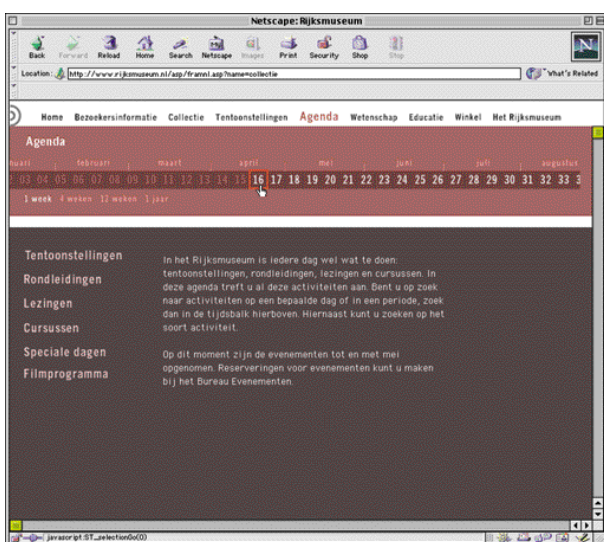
Netscape: Rijksmuseum

Back Forward Reload Home Search Netscape Images Print Security Shop Stop

Location: http://www.rijksmuseum.nl/asp/framnl.asp?name=collectie

What's Related

Home Bezoekersinformatie Collectie Tentoonstellingen Agenda Wetenschap Educatie Winkel Het Rijksmuseum

Agenda

nuari februari maart april mei juni juli augustus

3 03 04 05 06 07 08 09 10 11 12 13 14 15 16 17 18 19 20 21 22 23 24 25 26 27 28 29 30 31 32 33 3

1 week 4 weken 12 weken 1 jaar

Tentoonstellingen

Rondleidingen

Lezingen

Cursussen

Speciale dagen

Filmprogramma

In het Rijksmuseum is iedere dag wel wat te doen: tentoonstellingen, rondleidingen, lezingen en cursussen. In deze agenda treft u al deze activiteiten aan. Bent u op zoek naar activiteiten op een bepaalde dag of in een periode, zoek dan in de tijdsbalk hierboven. Hiernaast kunt u zoeken op het soort activiteit.

Op dit moment zijn de evenementen tot en met mei opgenomen. Reserveringen voor evenementen kunt u maken bij het Bureau Evenementen.

javascript:ST_selectionGo(0)